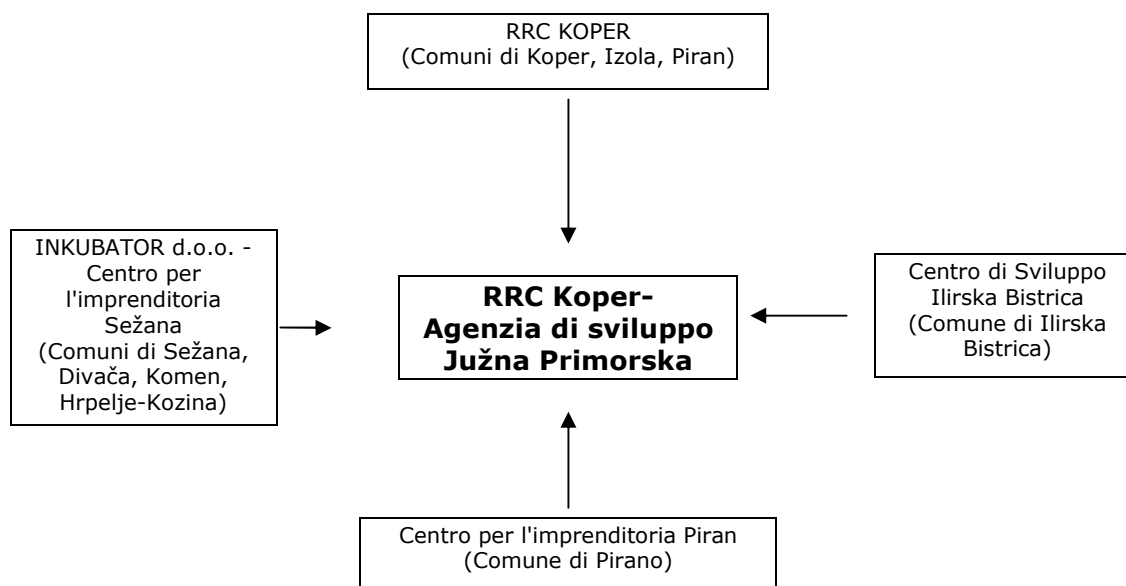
RRC KOPER
(Comuni di Koper, Izola, Piran)

INKUBATOR d.o.o. - Centro per l'imprenditoria Sežana (Comuni di Sežana, Divača, Komen, Hrpelje-Kozina)

**RRC Koper-
Agenzia di sviluppo
Južna Primorska**

Centro di Sviluppo Ilirska Bistrica (Comune di Ilirska Bistrica)

Centro per l'imprenditoria Piran
(Comune di Pirano)